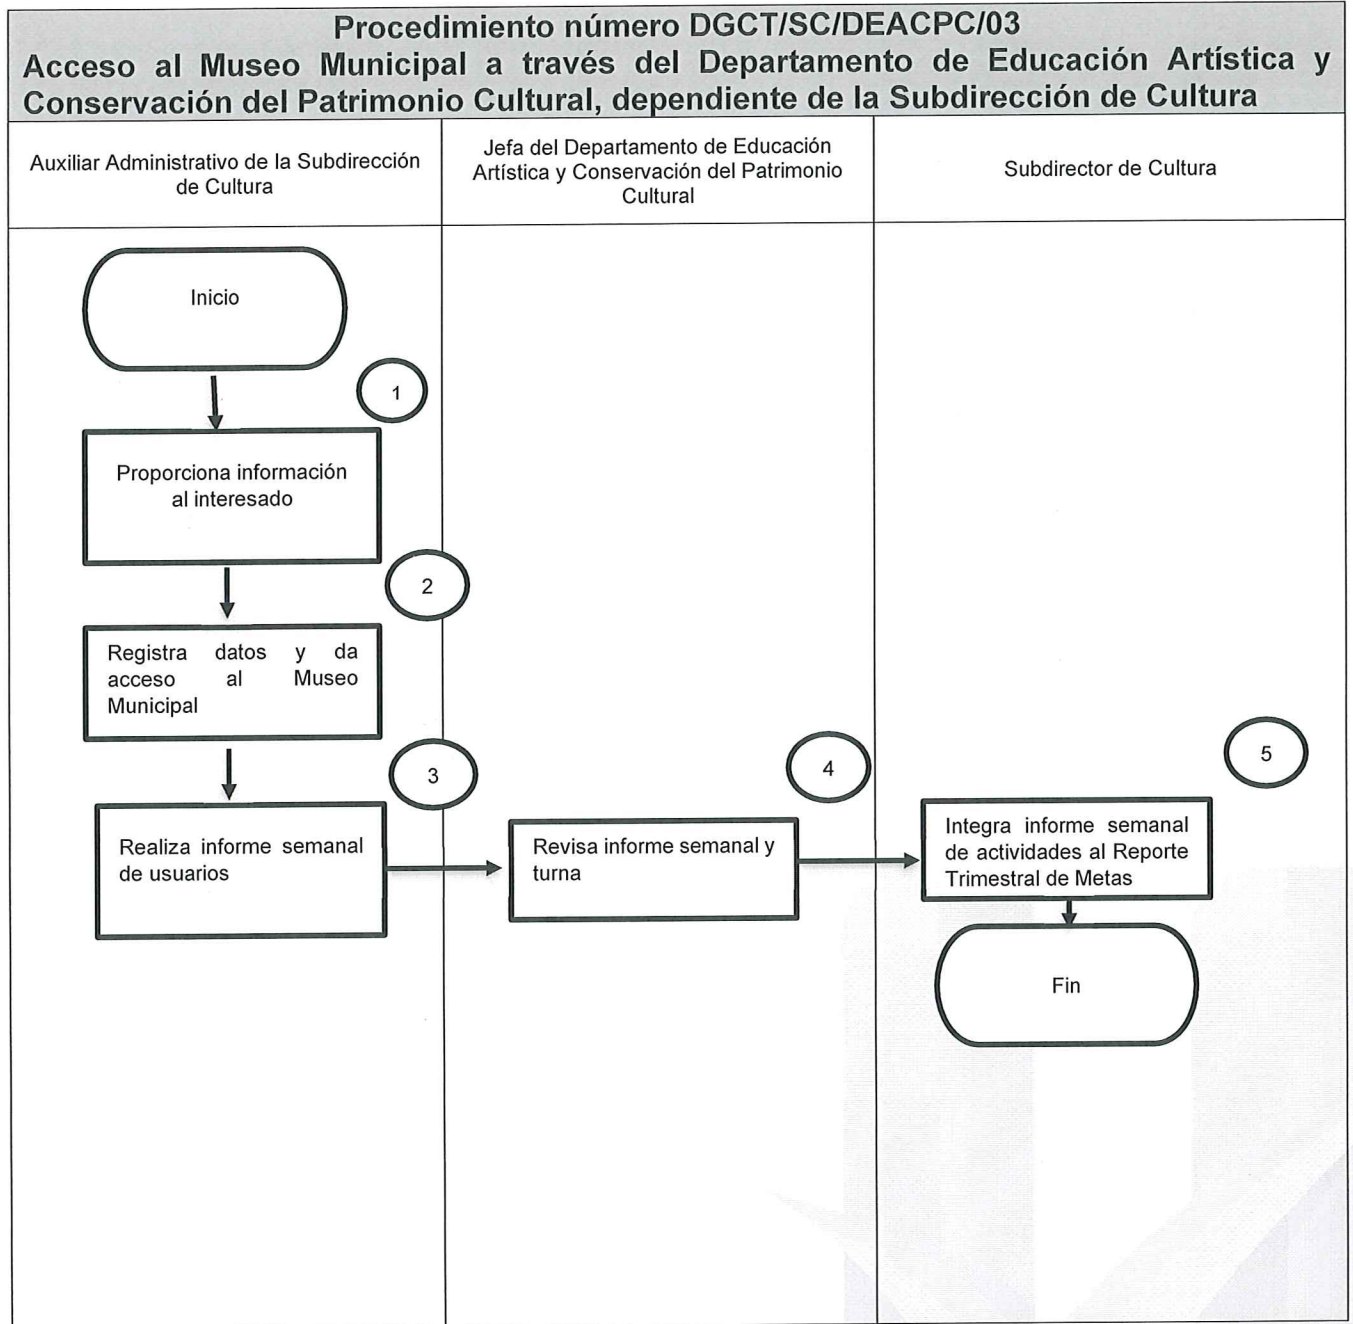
Procedimiento número DGCT/SC/DEACPC/03
Acceso al Museo Municipal a través del Departamento de Educación Artística y Conservación del Patrimonio Cultural, dependiente de la Subdirección de Cultura

| Auxiliar Administrativo de la Subdirección de Cultura | Jefa del Departamento de Educación Artística y Conservación del Patrimonio Cultural | Subdirector de Cultura |
|---|---|---|

Inicio

1

Proporciona información al interesado

2

Registra datos y da acceso al Museo Municipal

3

Realiza informe semanal de usuarios

4

Revisa informe semanal y turna

5

Integra informe semanal de actividades al Reporte Trimestral de Metas

Fin